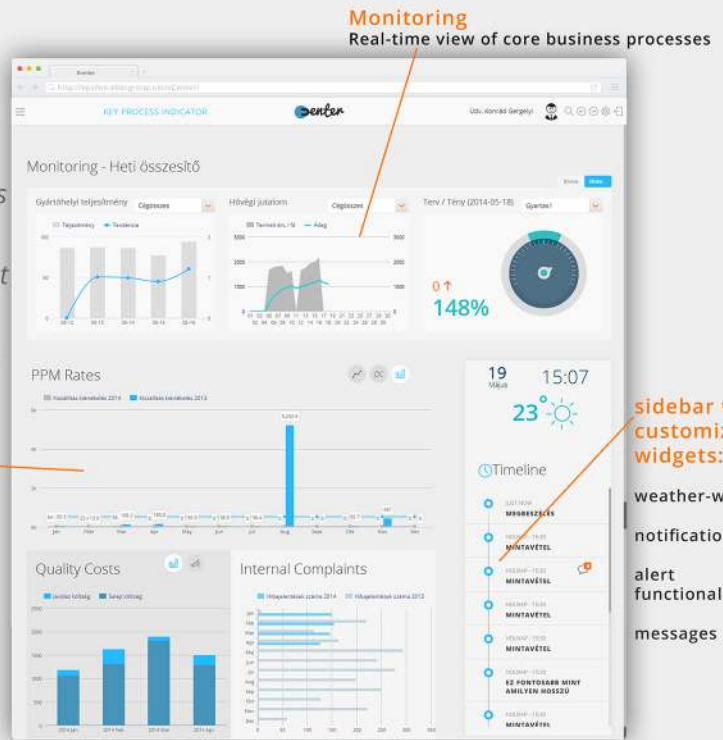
Monitoring
Real-time view of core business processes

KEY PROCESS INDICATOR

Center

Üdv. Konrád Gergely

Monitoring - Heti összesítő

Gyártóhelyi teljesítmény Cégösszes

Hővégi jutalom Cégösszes

Terv / Tény (2014-05-18) Gyártás1

0 ↑
148%

PPM Rates

19
Május

15:07

23°

Timeline

MEGBESZÉLÉS

MINTAVÉTEL

MINTAVÉTEL

MINTAVÉTEL

EZ FONTOSABB MINT AMILYEN HOSSZÚ

MINTAVÉTEL

Quality Costs

Internal Complaints

sidebar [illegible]
customiz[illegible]
widgets:

weather-w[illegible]

notificatio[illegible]

alert
functional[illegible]

messages